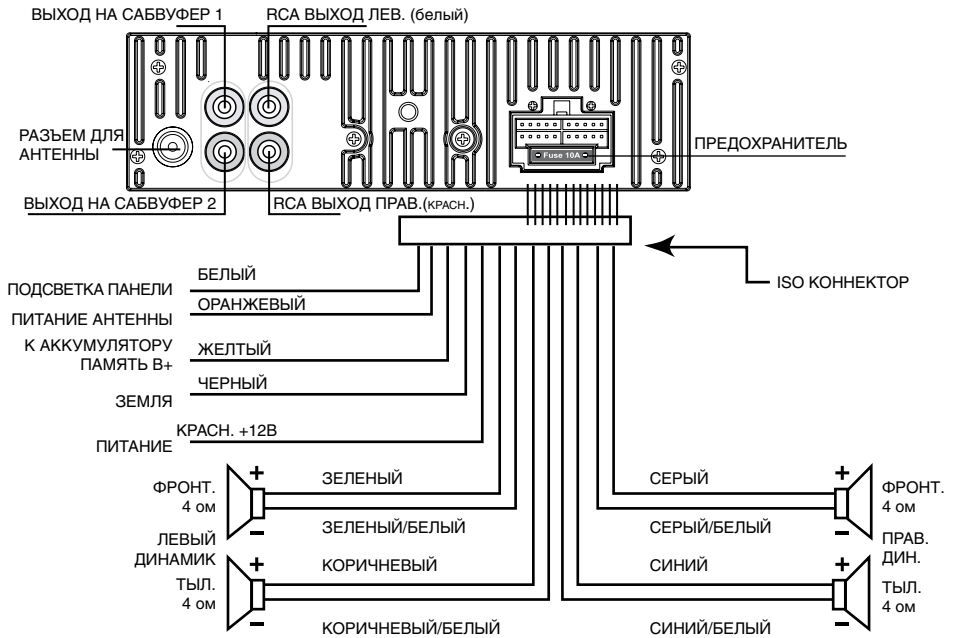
ВЫХОД НА САБВУФЕР 1
RCA ВЫХОД ЛЕВ. (белый)
РАЗЪЕМ ДЛЯ АНТЕННЫ
Fuse 10A
ПРЕДОХРАНИТЕЛЬ
ВЫХОД НА САБВУФЕР 2
RCA ВЫХОД ПРАВ.(КРАСН.)
ISO КОННЕКТОР
ПОДСВЕТКА ПАНЕЛИ
БЕЛЫЙ
ПИТАНИЕ АНТЕННЫ
ОРАНЖЕВЫЙ
К АККУМУЛЯТОРУ ПАМЯТЬ В+
ЖЕЛТЫЙ
ЧЕРНЫЙ
ЗЕМЛЯ
ПИТАНИЕ
КРАСН. +12В
ФРОНТ. 4 ом
+
−
ЗЕЛЕНЫЙ
ЗЕЛЕНЫЙ/БЕЛЫЙ
СЕРЫЙ
СЕРЫЙ/БЕЛЫЙ
+
−
ФРОНТ. 4 ом
ЛЕВЫЙ ДИНАМИК
ПРАВ. ДИН.
ТЫЛ. 4 ом
+
−
КОРИЧНЕВЫЙ
КОРИЧНЕВЫЙ/БЕЛЫЙ
СИНИЙ
СИНИЙ/БЕЛЫЙ
+
−
ТЫЛ. 4 ом